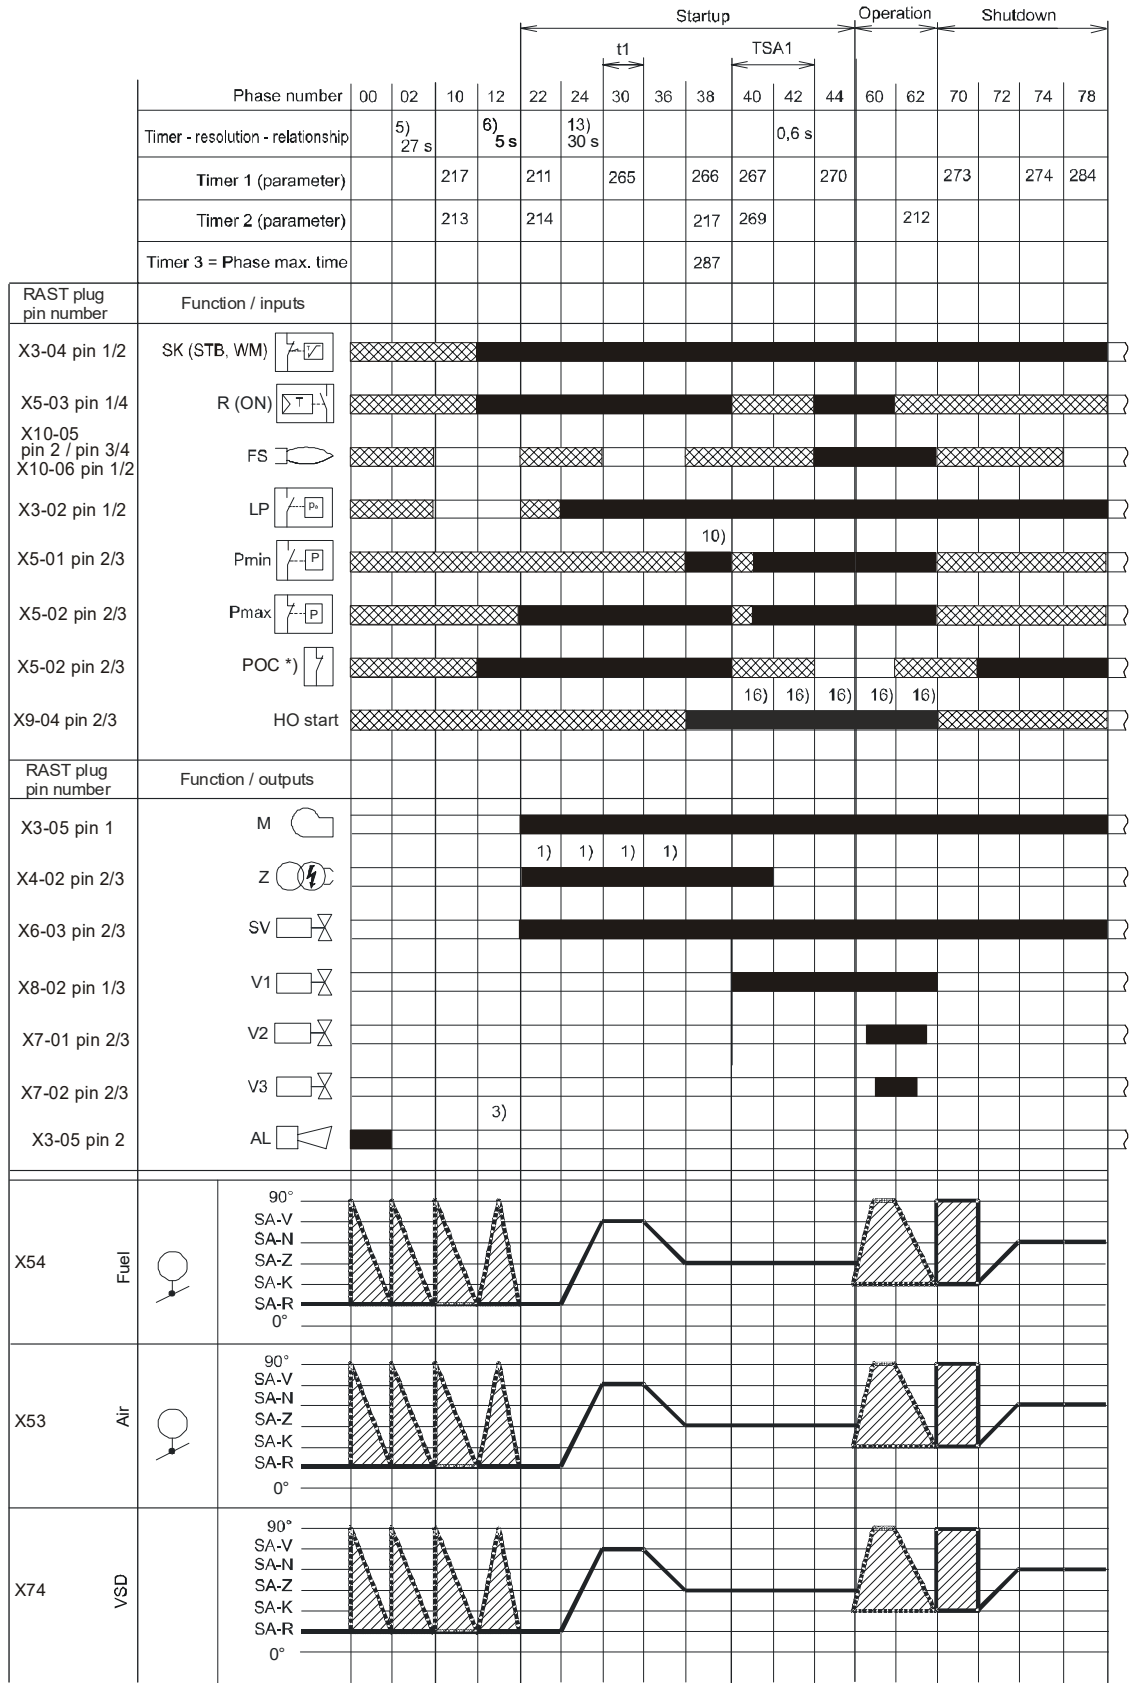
Startup | Operation | Shutdown

t1 | TSA1

| Phase number | 00 | 02 | 10 | 12 | 22 | 24 | 30 | 36 | 38 | 40 | 42 | 44 | 60 | 62 | 70 | 72 | 74 | 78 |
|---|---|---|---|---|---|---|---|---|---|---|---|---|---|---|---|---|---|---|
| Timer - resolution - relationship | | 5) 27 s | | 6) 5 s | | 13) 30 s | | | | | 0,6 s | | | | | | | |
| Timer 1 (parameter) | | | 217 | | 211 | | 265 | | 266 | 267 | | 270 | | | 273 | | 274 | 284 |
| Timer 2 (parameter) | | | 213 | | 214 | | | | 217 | 269 | | | | 212 | | | | |
| Timer 3 = Phase max. time | | | | | | | | | 287 | | | | | | | | | |

RAST plug pin number | Function / inputs

X3-04 pin 1/2 SK (STB, WM)
X5-03 pin 1/4 R (ON)
X10-05 pin 2 / pin 3/4 X10-06 pin 1/2 FS
X3-02 pin 1/2 LP
X5-01 pin 2/3 Pmin
10)
X5-02 pin 2/3 Pmax
X5-02 pin 2/3 POC *)
16) 16) 16) 16) 16)
X9-04 pin 2/3 HO start

RAST plug pin number | Function / outputs

X3-05 pin 1 M
1) 1) 1) 1)
X4-02 pin 2/3 Z
X6-03 pin 2/3 SV
X8-02 pin 1/3 V1
X7-01 pin 2/3 V2
X7-02 pin 2/3 V3
3)
X3-05 pin 2 AL

X54 Fuel
90°
SA-V
SA-N
SA-Z
SA-K
SA-R
0°

X53 Air
90°
SA-V
SA-N
SA-Z
SA-K
SA-R
0°

X74 VSD
90°
SA-V
SA-N
SA-Z
SA-K
SA-R
0°